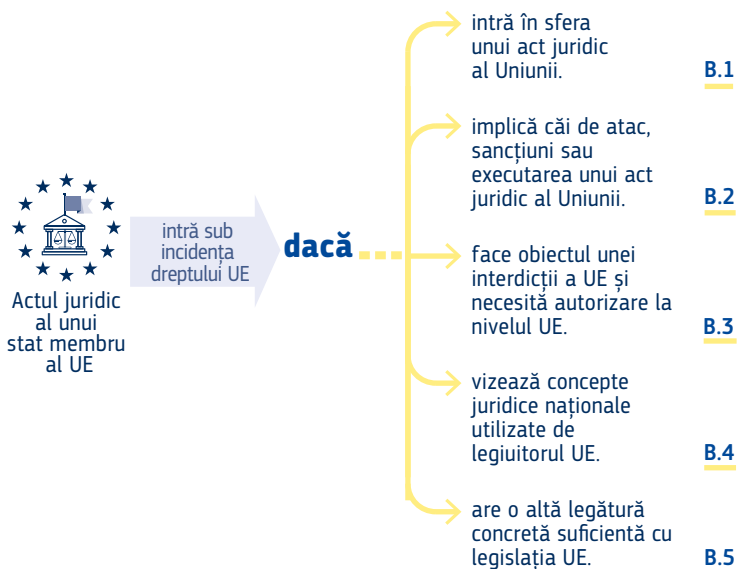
Actul juridic al unui stat membru al UE

intră sub incidența dreptului UE

dacă

intră în sfera unui act juridic al Uniunii.

B.1

implică căi de atac, sancțiuni sau executarea unui act juridic al Uniunii.

B.2

face obiectul unei interdicții a UE și necesită autorizare la nivelul UE.

B.3

vizează concepte juridice naționale utilizate de legiuitorul UE.

B.4

are o altă legătură concretă suficientă cu legislația UE.

B.5